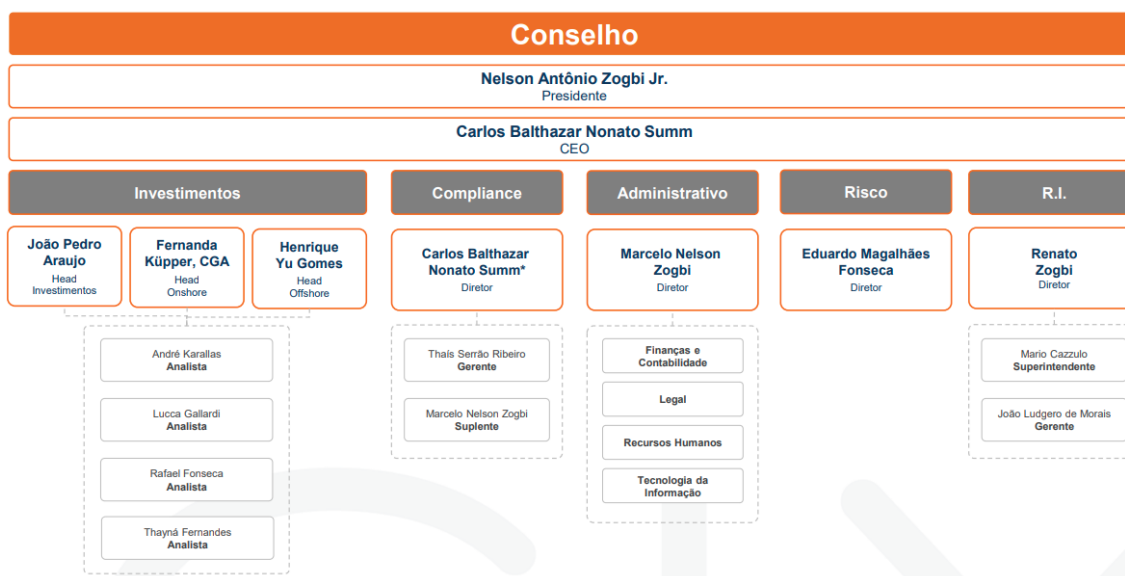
Conselho

Nelson Antônio Zogbi Jr.
Presidente

Carlos Balthazar Nonato Summ
CEO

Investimentos

João Pedro Araujo
Head Investimentos

Fernanda Küpper, CGA
Head Onshore

Henrique Yu Gomes
Head Offshore

André Karallas
Analista

Lucca Gallardi
Analista

Rafael Fonseca
Analista

Thayná Fernandes
Analista

Compliance

Carlos Balthazar Nonato Summ*
Diretor

Thaís Serrão Ribeiro
Gerente

Marcelo Nelson Zogbi
Suplente

Administrativo

Marcelo Nelson Zogbi
Diretor

Finanças e Contabilidade

Legal

Recursos Humanos

Tecnologia da Informação

Risco

Eduardo Magalhães Fonseca
Diretor

R.I.

Renato Zogbi
Diretor

Mario Cazzulo
Superintendente

João Ludgero de Morais
Gerente